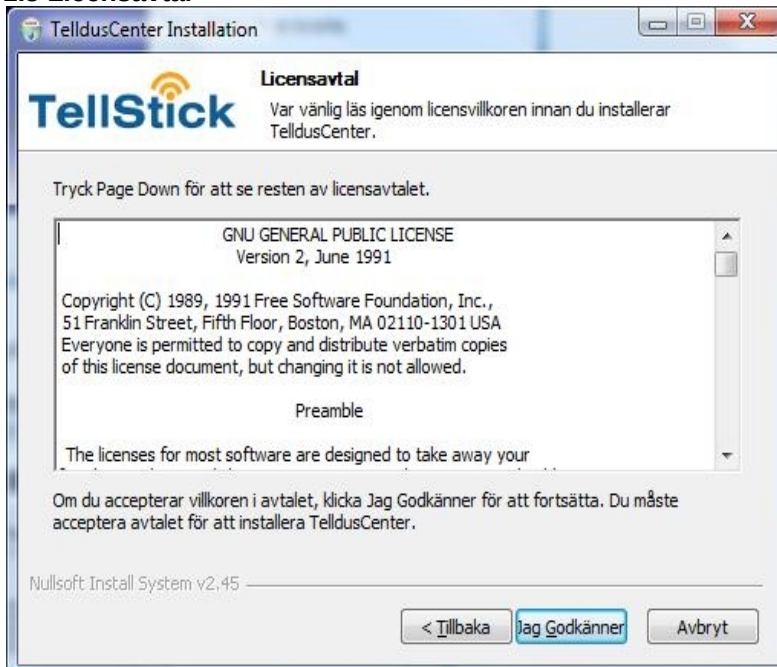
TelldusCenter Installation

TellStick

Licensavtal

Var vänlig läs igenom licensvillkoren innan du installerar TelldusCenter.

Tryck Page Down för att se resten av licensavtalet.

GNU GENERAL PUBLIC LICENSE
Version 2, June 1991

Copyright (C) 1989, 1991 Free Software Foundation, Inc., 51 Franklin Street, Fifth Floor, Boston, MA 02110-1301 USA
Everyone is permitted to copy and distribute verbatim copies of this license document, but changing it is not allowed.

Preamble

The licenses for most software are designed to take away your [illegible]

Om du accepterar villkoren i avtalet, klicka Jag Godkänner för att fortsätta. Du måste acceptera avtalet för att installera TelldusCenter.

Nullsoft Install System v2.45

< Tillbaka
Jag Godkänner
Avbryt